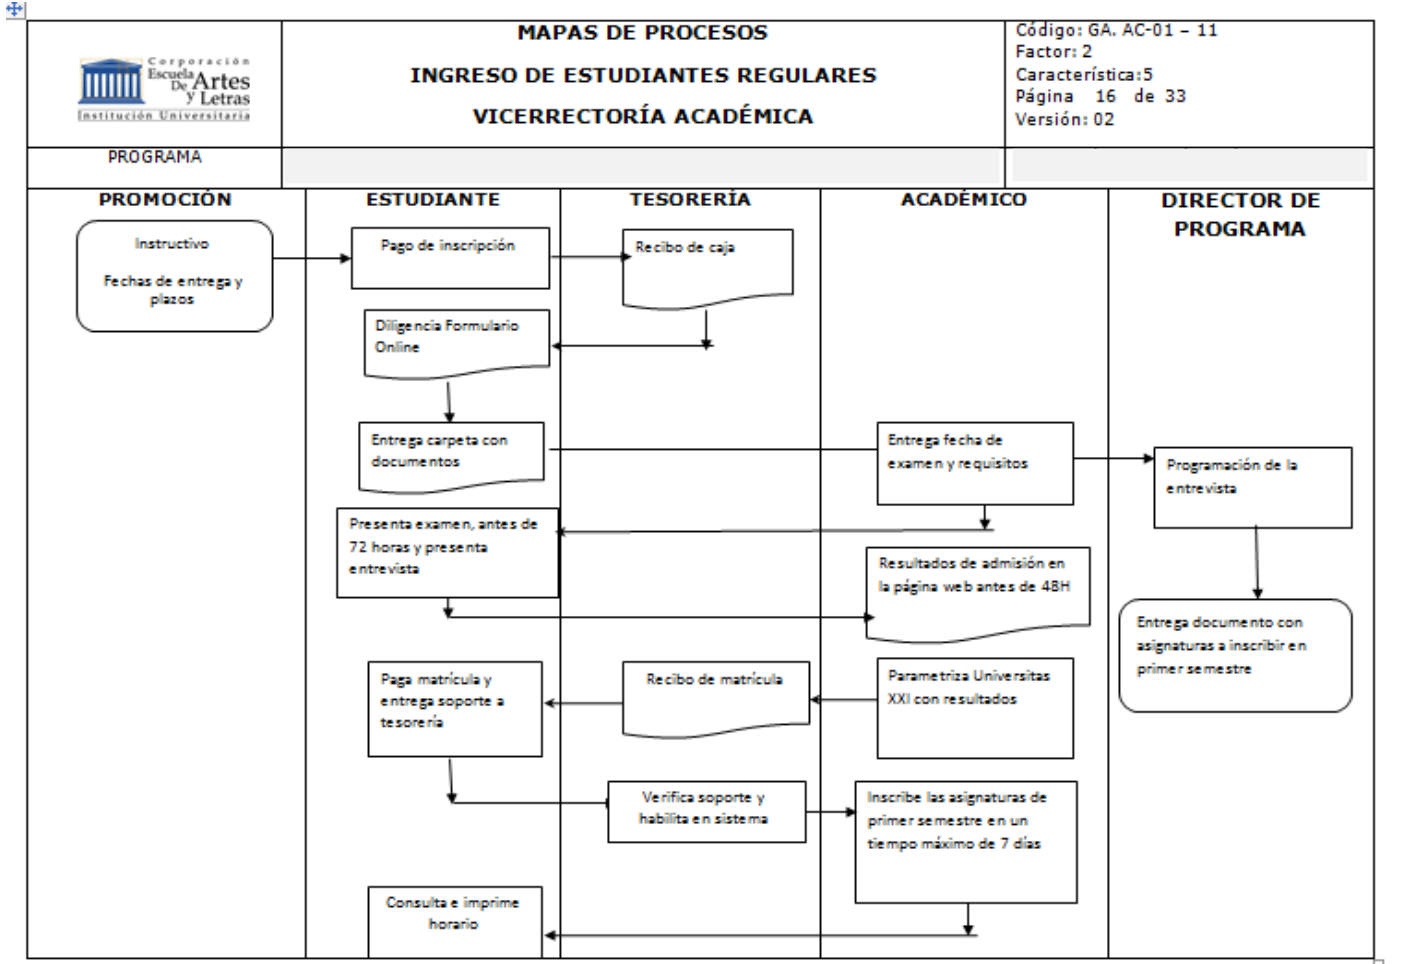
Corporación Escuela De Artes y Letras Institución Universitaria

MAPAS DE PROCESOS

INGRESO DE ESTUDIANTES REGULARES

VICERRECTORÍA ACADÉMICA

Código: GA. AC-01 – 11
Factor: 2
Característica:5
Página 16 de 33
Versión: 02

PROGRAMA

| PROMOCIÓN | ESTUDIANTE | TESORERÍA | ACADÉMICO | DIRECTOR DE PROGRAMA |
|---|---|---|---|---|

Instructivo

Fechas de entrega y plazos

Pago de inscripción

Recibo de caja

Diligencia Formulario Online

Entrega carpeta con documentos

Entrega fecha de examen y requisitos

Programación de la entrevista

Presenta examen, antes de 72 horas y presenta entrevista

Resultados de admisión en la página web antes de 48H

Entrega documento con asignaturas a inscribir en primer semestre

Paga matrícula y entrega soporte a tesorería

Recibo de matrícula

Parametriza Universitas XXI con resultados

Verifica soporte y habilita en sistema

Inscribe las asignaturas de primer semestre en un tiempo máximo de 7 días

Consulta e imprime horario